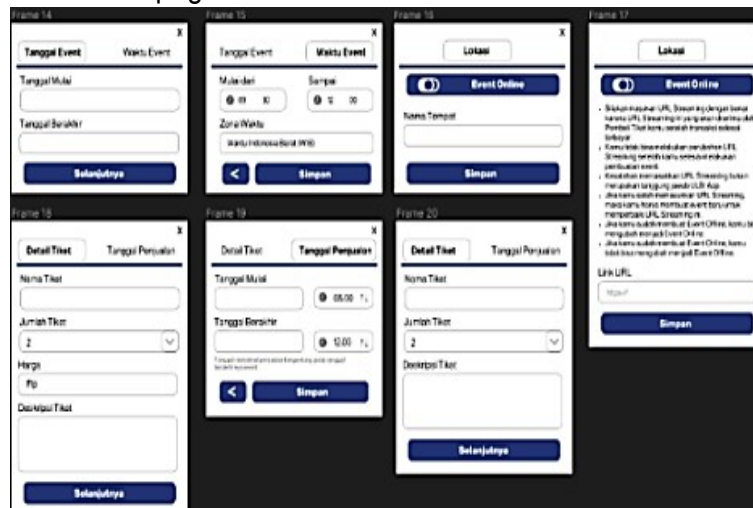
Frame 14
X
Tanggal Event
Waktu Event
Tanggal Mulai
Tanggal Berakhir
Selanjutnya

Frame 15
X
Tanggal Event
Waktu Event
Mulai dari
Sampai
Zona Waktu
Waktu Indonesia Barat (WIB)
<
Simpan

Frame 16
X
Lokasi
Event Online
Nama Tempat
Simpan

Frame 17
X
Lokasi
Event Online
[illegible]
Link URL
https://
Simpan

Frame 18
X
Detail Tiket
Tanggal Penjualan
Nama Tiket
Jumlah Tiket
2
Harga
Rp
Deskripsi Tiket
Selanjutnya

Frame 19
X
Detail Tiket
Tanggal Penjualan
Tanggal Mulai
08.00
Tanggal Berakhir
12.00
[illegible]
<
Simpan

Frame 20
X
Detail Tiket
Tanggal Penjualan
Nama Tiket
Jumlah Tiket
2
Deskripsi Tiket
Selanjutnya